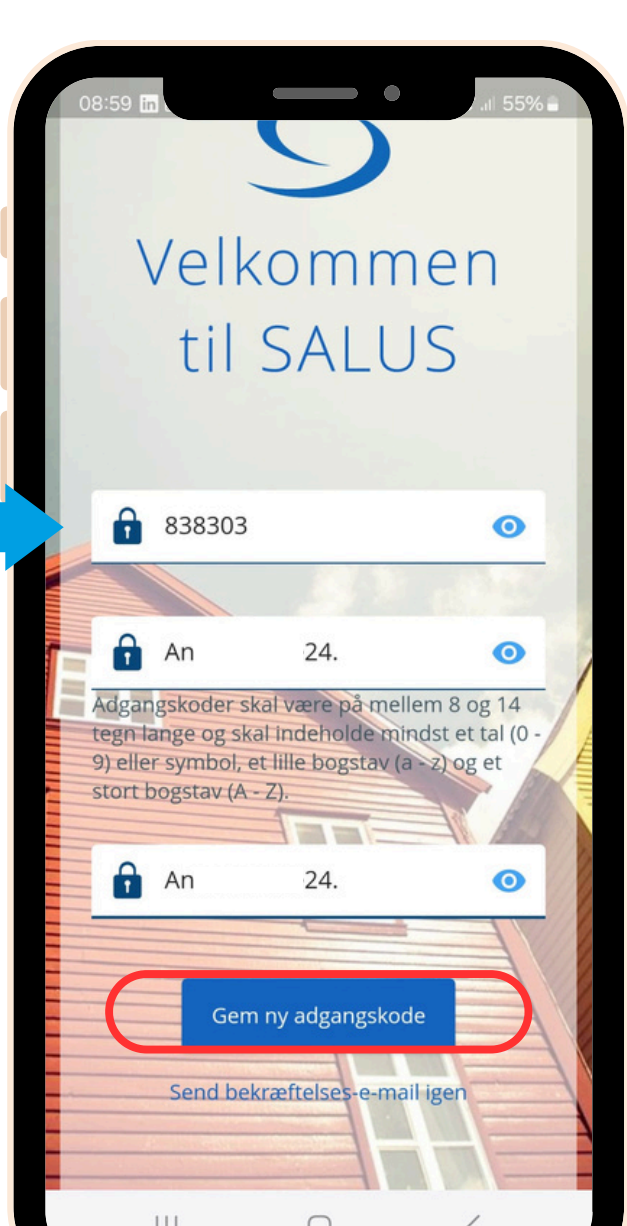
08:59 in

55%

Velkommen til SALUS

838303

An 24.

Adgangskoder skal være på mellem 8 og 14 tegn lange og skal indeholde mindst et tal (0 - 9) eller symbol, et lille bogstav (a - z) og et stort bogstav (A - Z).

An 24.

Gem ny adgangskode

Send bekræftelses-e-mail igen